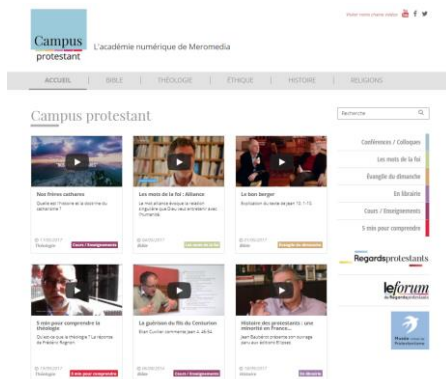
Campus protestant

L'académie numérique de Meromedia

ACCUEIL | BIBLE | THÉOLOGIE | ÉTHIQUE | HISTOIRE | RELIGIONS

Campus protestant

Recherche

Nos frères cathares
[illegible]
Théologie Cours / Enseignements

Les mots de la foi : Alliance
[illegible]
Bible

Le bon berger
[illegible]
Bible Évangile du dimanche

Conférences / Colloques
Les mots de la foi
Évangile du dimanche
En librairie
Cours / Enseignements
5 min pour comprendre

Regardsprotestants

leforum de Regardsprotestants

5 min pour comprendre la théologie
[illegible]
Théologie 5 min pour comprendre

La guérison du fils du Centurion
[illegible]
Bible Cours / Enseignements

Histoire des protestants : une minorité en France...
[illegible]
Histoire En librairie

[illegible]